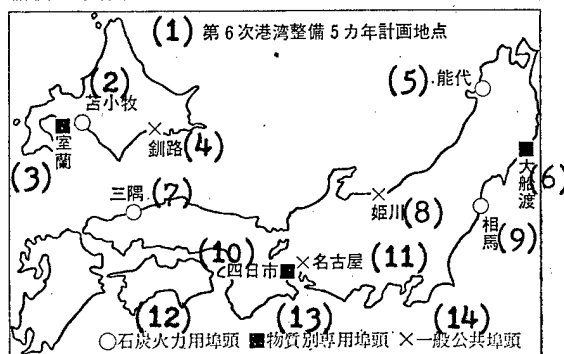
(1) 第6次港湾整備5カ年計画地点

(2) 苫小牧

(3) 室蘭

× 釧路 (4)

(5) 能代

大船渡 (6)

三隅 (7)

× 姫川 (8)

相馬 (9)

(10) 四日市

× 名古屋 (11)

(12)

(13)

(14)

○石炭火力用埠頭 ■物質別専用埠頭 ×一般公共埠頭